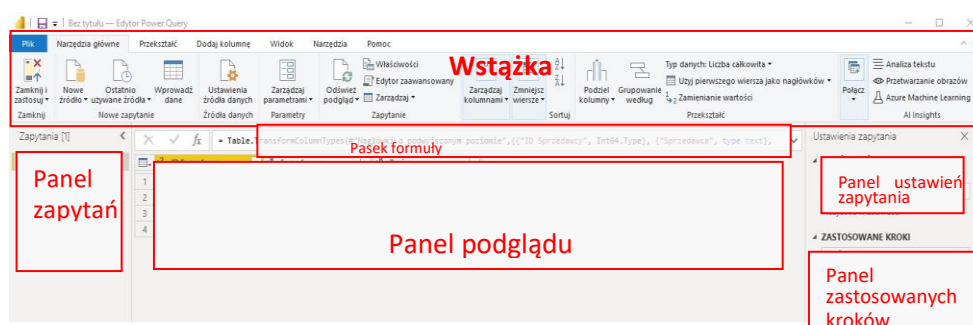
Bez tytułu — Edytor Power Query

Plik | Narzędzia główne | Przekształć | Dodaj kolumnę | Widok | Narzędzia | Pomoc

Zamknij i zastosuj | Nowe źródło | Ostatnio używane źródła | Wprowadź dane | Ustawienia źródła danych | Zarządzaj parametrami | Odśwież podgląd | Właściwości | Edytor zaawansowany | Zarządzaj | Zarządzaj kolumnami | Zmniejsz wiersze | Podziel kolumny | Grupowanie według | Typ danych: Liczba całkowita | Użyj pierwszego wiersza jako nagłówków | Zamienianie wartości | Połącz | Analiza tekstu | Przetwarzanie obrazów | Azure Machine Learning

Zamknij | Nowe zapytanie | Źródła danych | Parametry | Zapytanie | Sortuj | Przekształć | AI Insights

Wstążka

Zapytania [1]

= Table.TransformColumnTypes(#"Nagłówki o podwyższonym poziomie",{{"ID Sprzedawcy", Int64.Type}, {"Sprzedawca", type text},

Pasek formuły

Ustawienia zapytania

Panel zapytań

1
2
3
4

Panel podglądu

Panel ustawień zapytania

ZASTOSOWANE KROKI

Panel zastosowanych kroków